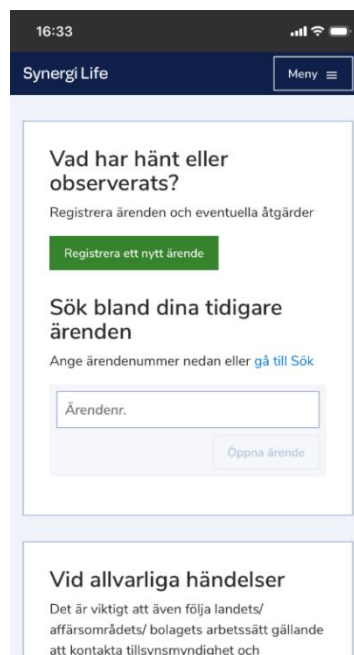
16:33

Synergi Life

Meny ≡

Vad har hänt eller observerats?

Registrera ärenden och eventuella åtgärder

Registrera ett nytt ärende

Sök bland dina tidigare ärenden

Ange ärendenummer nedan eller gå till Sök

Ärendenr.

Öppna ärende

Vid allvarliga händelser

Det är viktigt att även följa landets/ affärsområdets/ bolagets arbetssätt gällande att kontakta tillsynsmyndighet och